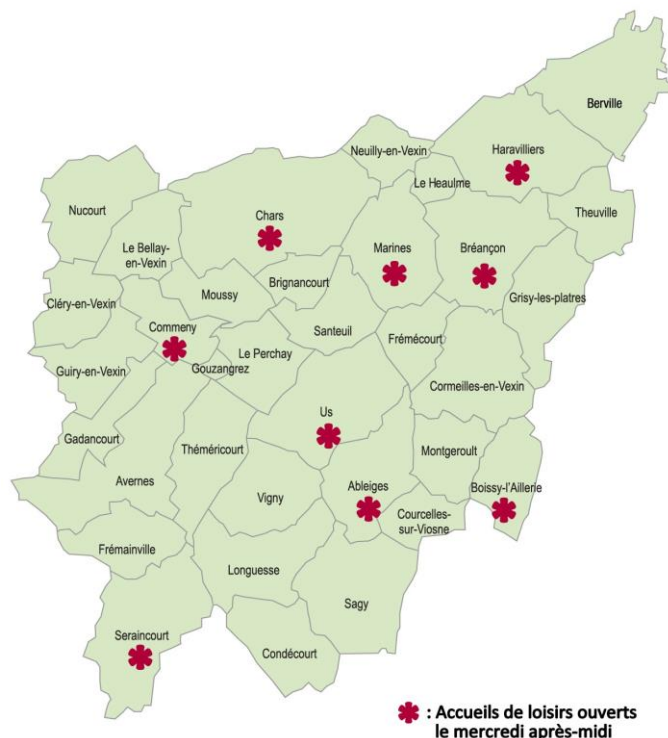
Berville
Haravilliers
Neuilly-en-Vexin
Le Heaulme
Theuville
Nucourt
Chars
Marines
Bréançon
Le Bellay-en-Vexin
Grisy-les-platres
Brignancourt
Moussy
Cléry-en-Vexin
Commeny
Santeuil
Frémécourt
Le Perchay
Guiry-en-Vexin
Gouzangrez
Cormeilles-en-Vexin
Us
Gadancourt
Théméricourt
Montgeroult
Avernes
Ableiges
Boissy-l'Aillerie
Vigny
Courcelles-sur-Viosne
Frémainville
Longuesse
Sagy
Seraincourt
Condécourt
: Accueils de loisirs ouverts le mercredi après-midi